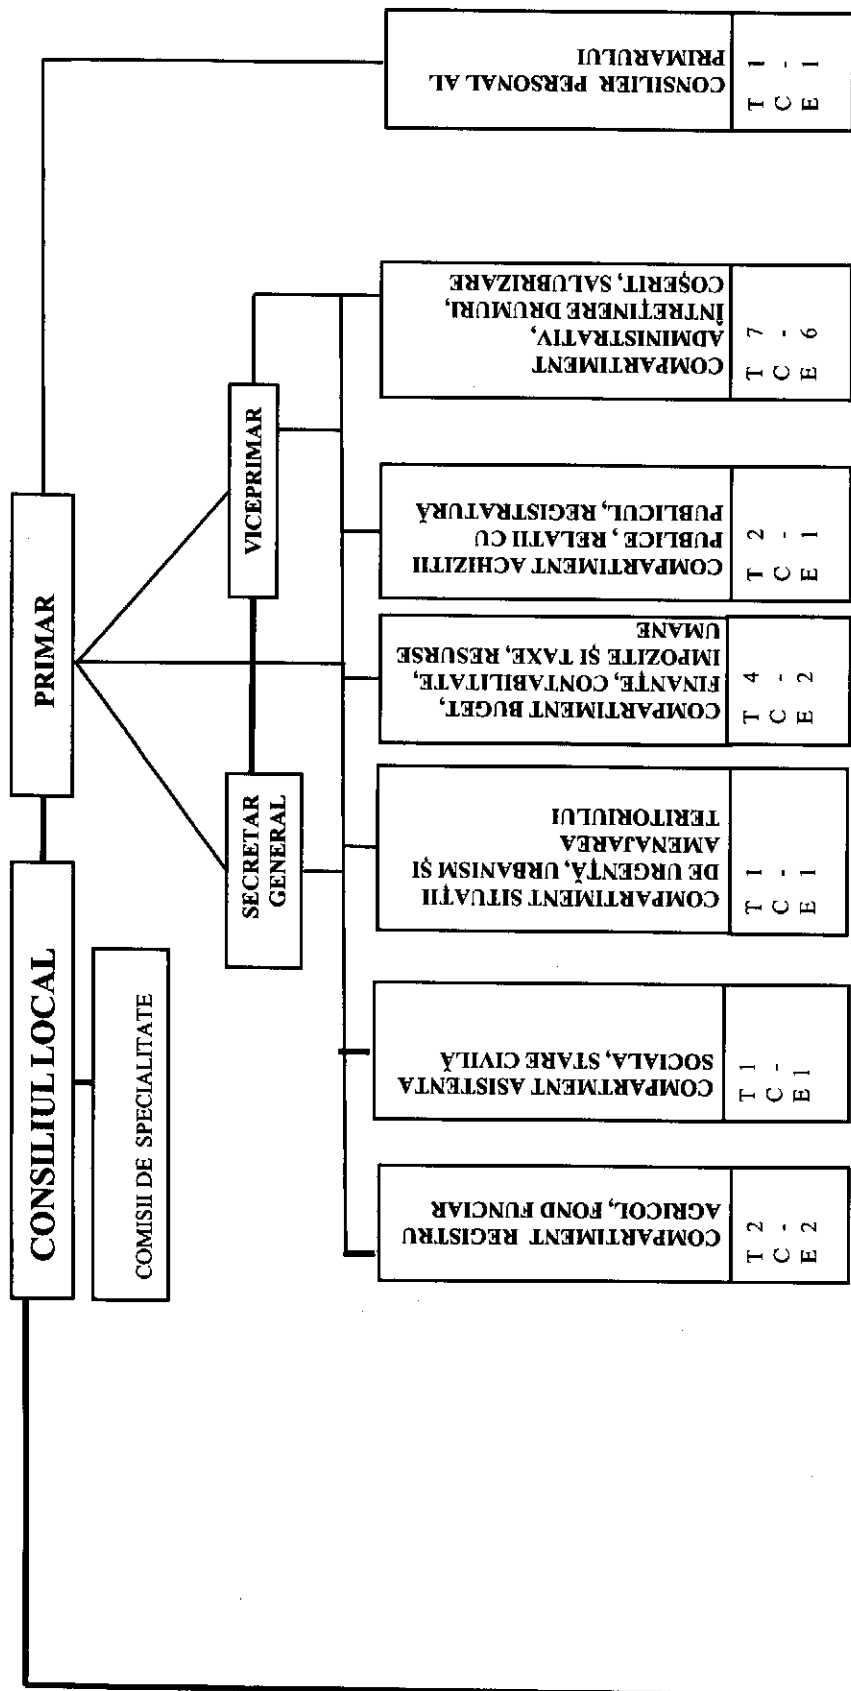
CONSILIUL LOCAL

COMISII DE SPECIALITATE

PRIMAR

SECRETAR GENERAL

VICEPRIMAR

COMPARTIMENT REGISTRU AGRICOL, FOND FUNCIAR
T 2
C -
E 2

COMPARTIMENT ASISTENTA SOCIALĂ, STARE CIVILĂ
T 1
C -
E 1

COMPARTIMENT SITUAȚII DE URGENȚĂ, URBANISM ȘI AMENAJAREA TERITORIULUI
T 1
C -
E 1

COMPARTIMENT BUGET, FINANȚE, CONTABILITATE, IMPOZITE ȘI TAXE, RESURSE UMANE
T 4
C -
E 2

COMPARTIMENT ACHIZIȚII PUBLICE , RELAȚII CU PUBLICUL, REGISTRATURĂ
T 2
C -
E 1

COMPARTIMENT ADMINISTRATIV, ÎNTREȚINERE DRUMURI, COȘERIT, SALUBRIZARE
T 7
C -
E 6

CONSILIER PERSONAL AL PRIMARULUI
T 1
C -
E 1